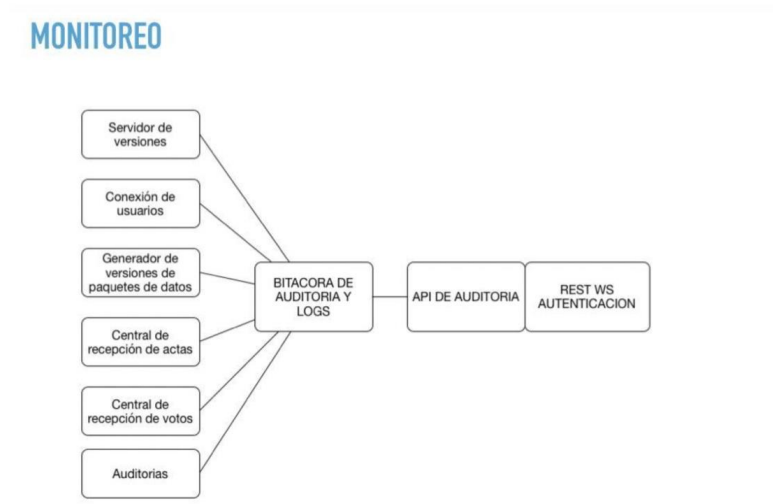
MONITOREO

Servidor de versiones

Conexión de usuarios

Generador de versiones de paquetes de datos

Central de recepción de actas

Central de recepción de votos

Auditorias

BITACORA DE AUDITORIA Y LOGS

API DE AUDITORIA

REST WS AUTENTICACION